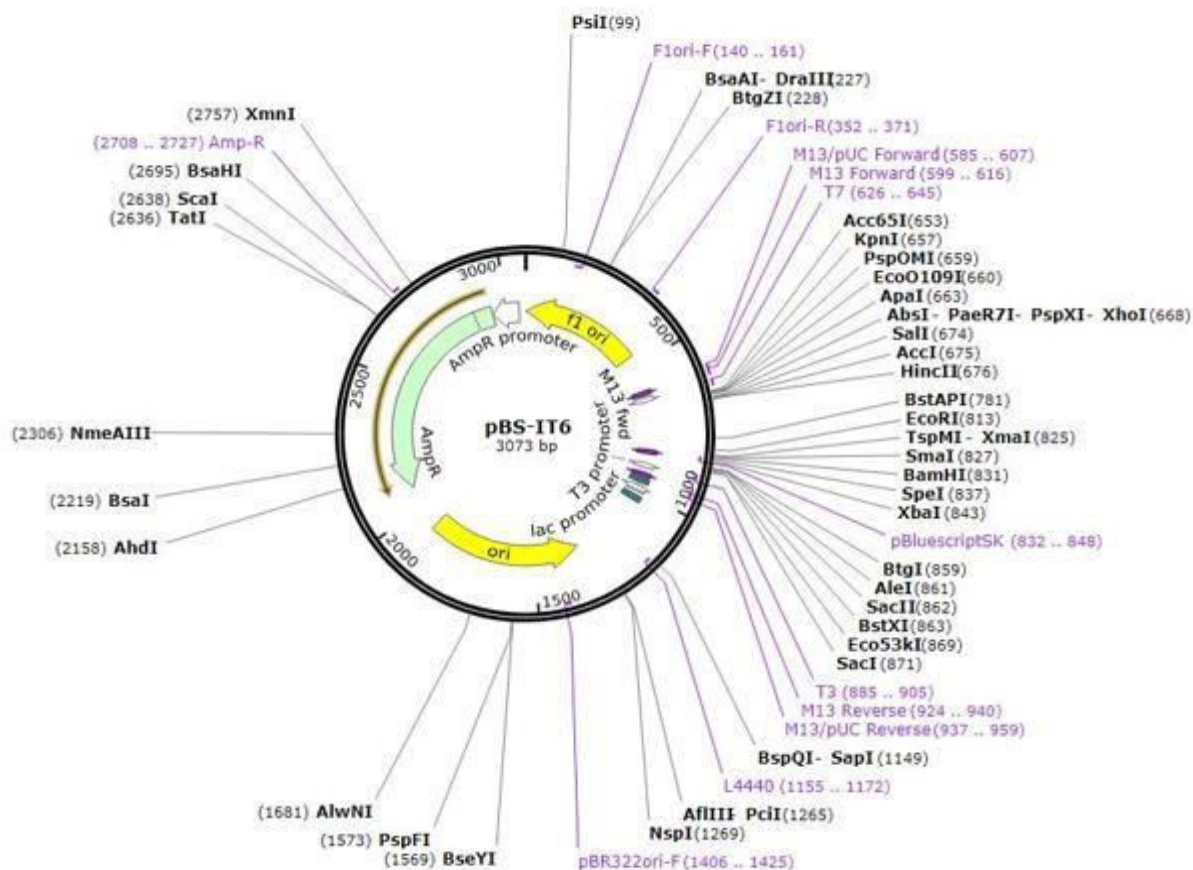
PsiI (99)
F1ori-F (140 .. 161)
BsaAI- DraIII (227)
BtgZI (228)
F1ori-R (352 .. 371)
M13/pUC Forward (585 .. 607)
M13 Forward (599 .. 616)
T7 (626 .. 645)
Acc65I (653)
KpnI (657)
PspOMI (659)
EcoO109I (660)
ApaI (663)
AbsI - PaeR7I - PspXI - XhoI (668)
SalI (674)
AccI (675)
HincII (676)
BstAPI (781)
EcoRI (813)
TspMI - XmaI (825)
SmaI (827)
BamHI (831)
SpeI (837)
XbaI (843)
pBluescriptSK (832 .. 848)
BtgI (859)
AleI (861)
SacII (862)
BstXI (863)
Eco53kI (869)
SacI (871)
T3 (885 .. 905)
M13 Reverse (924 .. 940)
M13/pUC Reverse (937 .. 959)
BspQI - SapI (1149)
L4440 (1155 .. 1172)
AflIII- PciI (1265)
NspI (1269)
pBR322ori-F (1406 .. 1425)
(1569) BseYI
(1573) PspFI
(1681) AlwNI
(2158) AhdI
(2219) BsaI
(2306) NmeAIII
(2636) TatI
(2638) ScaI
(2695) BsaHI
(2708 .. 2727) Amp-R
(2757) XmnI

3000
500
1000
1500
2000
2500
f1 ori
AmpR promoter
M13 fwd
T3 promoter
lac promoter
AmpR
ori
pBS-IT6
3073 bp